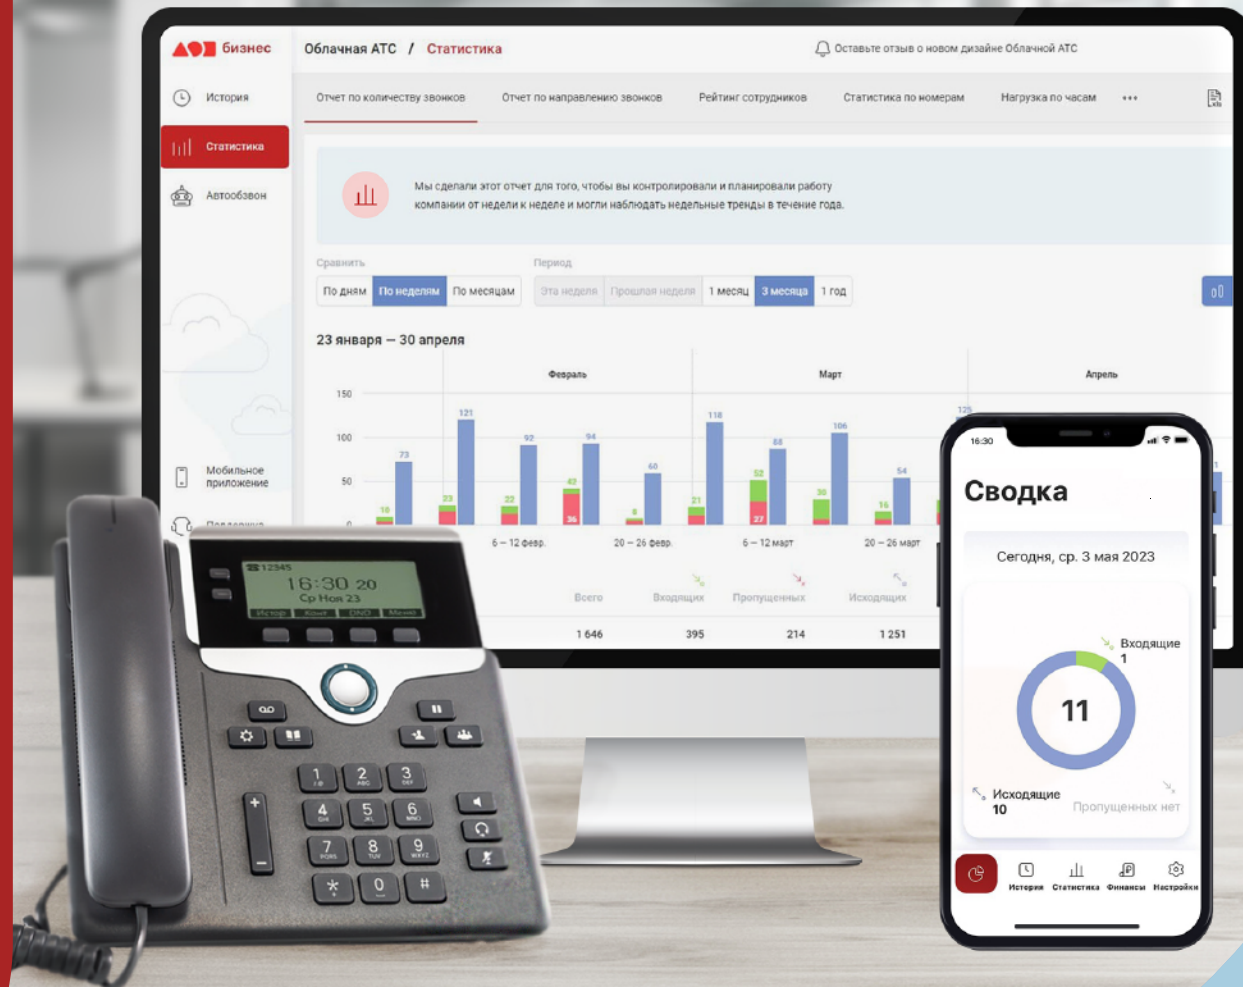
бизнес

История

Статистика

Автообзвон

Мобильное приложение

Облачная АТС / Статистика

Оставьте отзыв о новом дизайне Облачной АТС

Отчет по количеству звонков | Отчет по направлению звонков | Рейтинг сотрудников | Статистика по номерам | Нагрузка по часам | •••

Мы сделали этот отчет для того, чтобы вы контролировали и планировали работу компании от недели к неделе и могли наблюдать недельные тренды в течение года.

Сравнить
По дням | По неделям | По месяцам

Период
Эта неделя | Прошлая неделя | 1 месяц | 3 месяца | 1 год

23 января — 30 апреля

Февраль | Март | Апрель

150
100
50
0

73, 18, 121, 23, 92, 22, 94, 42, 36, 60, 8, 118, 21, 88, 52, 27, 106, 30, 54, 16, 126

6 – 12 февр. | 20 – 26 февр. | 6 – 12 март | 20 – 26 март

| Всего | Входящих | Пропущенных | Исходящих |
|---|---|---|---|
| 1 646 | 395 | 214 | 1 251 |

12345
16:30 20
Ср Ноя 23
История | Конт | DND | Меню

1 2 ABC 3 DEF 4 GHI 5 JKL 6 MNO 7 PQRS 8 TUV 9 WXYZ * 0 #

16:30

Сводка

Сегодня, ср. 3 мая 2023

Входящие
1

11

Исходящие
10

Пропущенных нет

История | Статистика | Финансы | Настройки